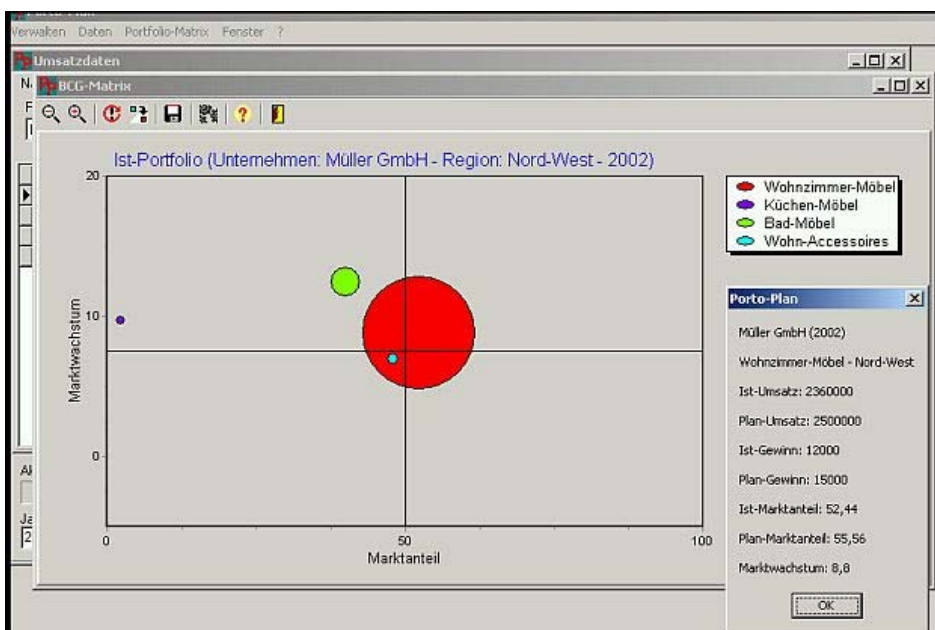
Verwalten Daten Portfolio-Matrix Fenster ?

Umsatzdaten

BCG-Matrix

Ist-Portfolio (Unternehmen: Müller GmbH - Region: Nord-West - 2002)

Wohnzimmer-Möbel
Küchen-Möbel
Bad-Möbel
Wohn-Accessoires

20
10
0
Marktwachstum

0
50
100
Marktanteil

Porto-Plan

Müller GmbH (2002)

Wohnzimmer-Möbel - Nord-West

Ist-Umsatz: 2360000

Plan-Umsatz: 2500000

Ist-Gewinn: 12000

Plan-Gewinn: 15000

Ist-Marktanteil: 52,44

Plan-Marktanteil: 55,56

Marktwachstum: 8,8

OK